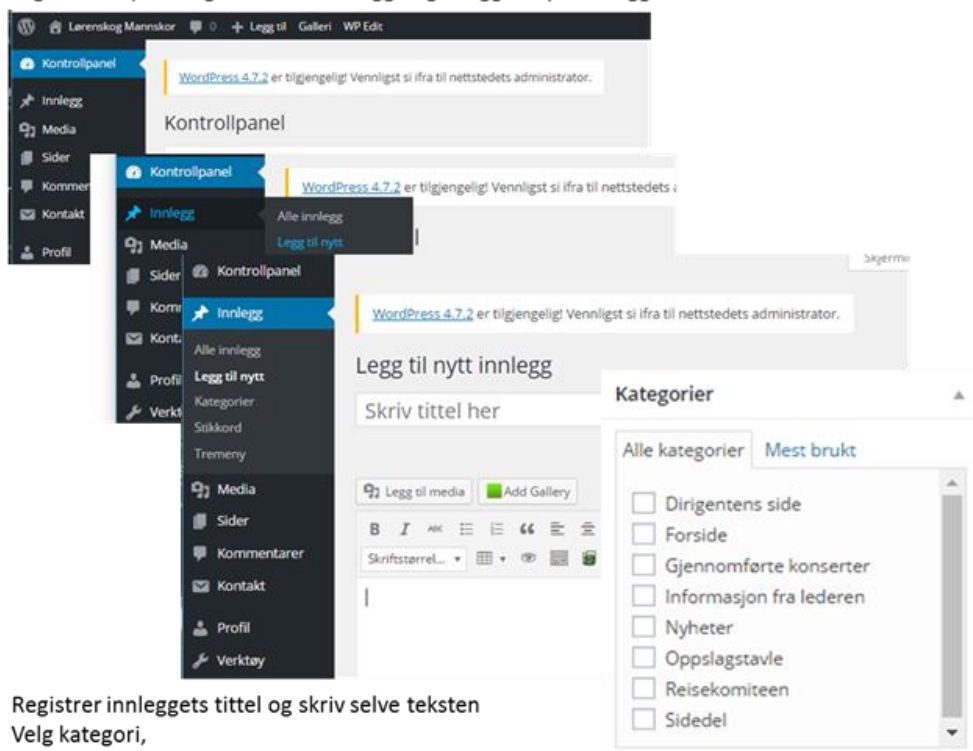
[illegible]

Lørenskog Mannskor 0 + Legg til Galleri WP Edit

Kontrollpanel
Innlegg
Media
Sider
Kommer
Kontakt
Profil

WordPress 4.7.2 er tilgjengelig! Vennligst si ifra til nettstedets administrator.

Kontrollpanel

Kontrollpanel
Innlegg
Media
Sider
Komm
Kont
Profil
Verkt

Alle innlegg
Legg til nytt

WordPress 4.7.2 er tilgjengelig! Vennligst si ifra til nettstedets a

Skjerm

Kontrollpanel
Innlegg
Alle innlegg
Legg til nytt
Kategorier
Stikkord
Tremeny
Media
Sider
Kommentarer
Kontakt
Profil
Verktøy

WordPress 4.7.2 er tilgjengelig! Vennligst si ifra til nettstedets administrator.

Legg til nytt innlegg

Skriv tittel her

Legg til media
Add Gallery

B I ABC
Skriftstørrel...

Kategorier

Alle kategorier
Mest brukt

Dirigentens side
Forside
Gjennomførte konserter
Informasjon fra lederen
Nyheter
Oppslagstavle
Reisekomiteen
Sidedel

Registrer innleggets tittel og skriv selve teksten
Velg kategori,